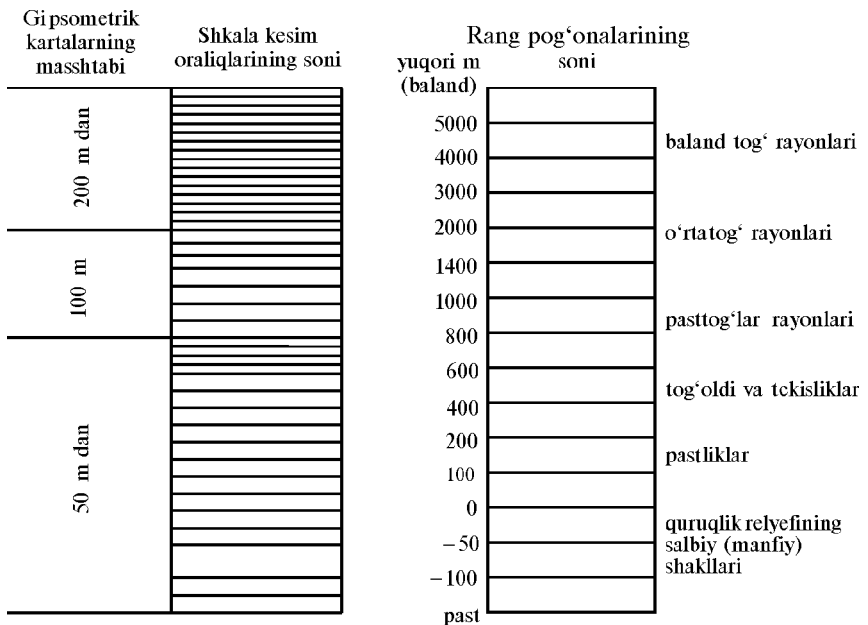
Gipsometrik kartalarning masshtabi

Shkala kesim oraliqlarining soni

Rang pog‘onalarining soni

yuqori m (baland)

200 m dan

100 m

50 m dan

5000
4000
3000
2000
1400
1000
800
600
400
200
100
0
$-50$
$-100$
past

baland tog‘ rayonlari

o‘rtatog‘ rayonlari

pasttog‘lar rayonlari

tog‘oldi va tckisliklar

pastliklar

quruqlik relyefining salbiy (manfiy) shakllari